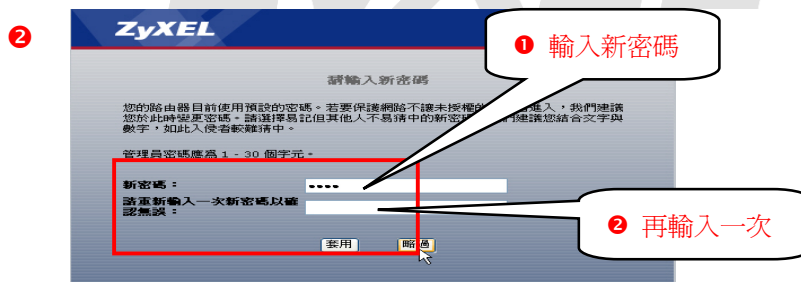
❷

ZyXEL

❶ 輸入新密碼

請輸入新密碼

您的路由器目前使用預設的密碼。若要保護網路不讓未授權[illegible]進入，我們建議您於此時變更密碼。請選擇易記但其他人不易猜中的新密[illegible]建議您結合文字與數字，如此入侵者較難猜中。

管理員密碼應為 1 - 30 個字元。

新密碼：

請重新輸入一次新密碼以確認無誤：

❷ 再輸入一次

套用 略過